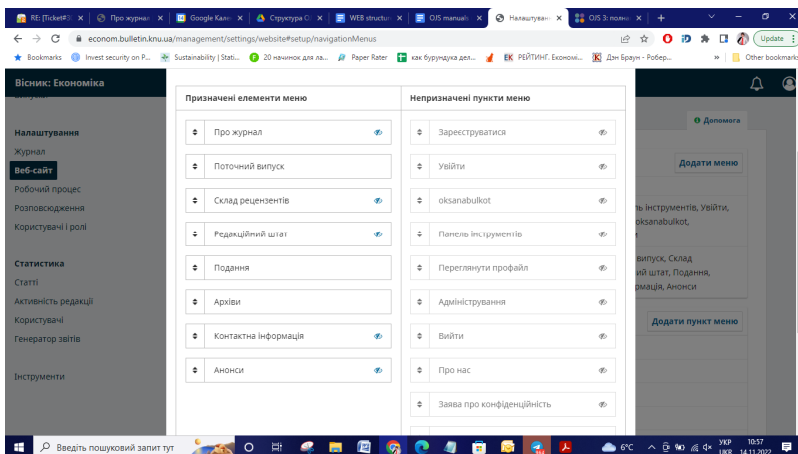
RE: [Ticket#3 × | Про журнал × | Google Кален × | Структура О × | WEB structur × | OJS manuals × | Налаштуванн × | OJS 3: повне × | +

econom.bulletin.knu.ua/management/settings/website#setup/navigationMenus

Update

Bookmarks | Invest security on P... | Sustainability | Stati... | 20 начинок для ла... | Paper Rater | как бурундука дел... | ЕК РЕЙТИНГ. Економі... | Дэн Браун - Робер... | » | Other bookmarks

Вісник: Економіка

Налаштування
Журнал
Веб-сайт
Робочий процес
Розповсюдження
Користувачі і ролі

Статистика
Статті
Активність редакції
Користувачі
Генератор звітів

Інструменти

Допомога

Додати меню

ль інструментів, Увійти, oksanabulkot,

випуск, Склад й штат, Подання, рмація, Анонси

Додати пункт меню

Призначені елементи меню

Про журнал
Поточний випуск
Склад рецензентів
Редакційний штат
Подання
Архіви
Контактна інформація
Анонси

Непризначені пункти меню

Зареєструватися
Увійти
oksanabulkot
Панель інструментів
Переглянути профайл
Адміністрування
Вийти
Про нас
Заява про конфіденційність

Введіть пошуковий запит тут

6°C

УКР
10:57
14.11.2022